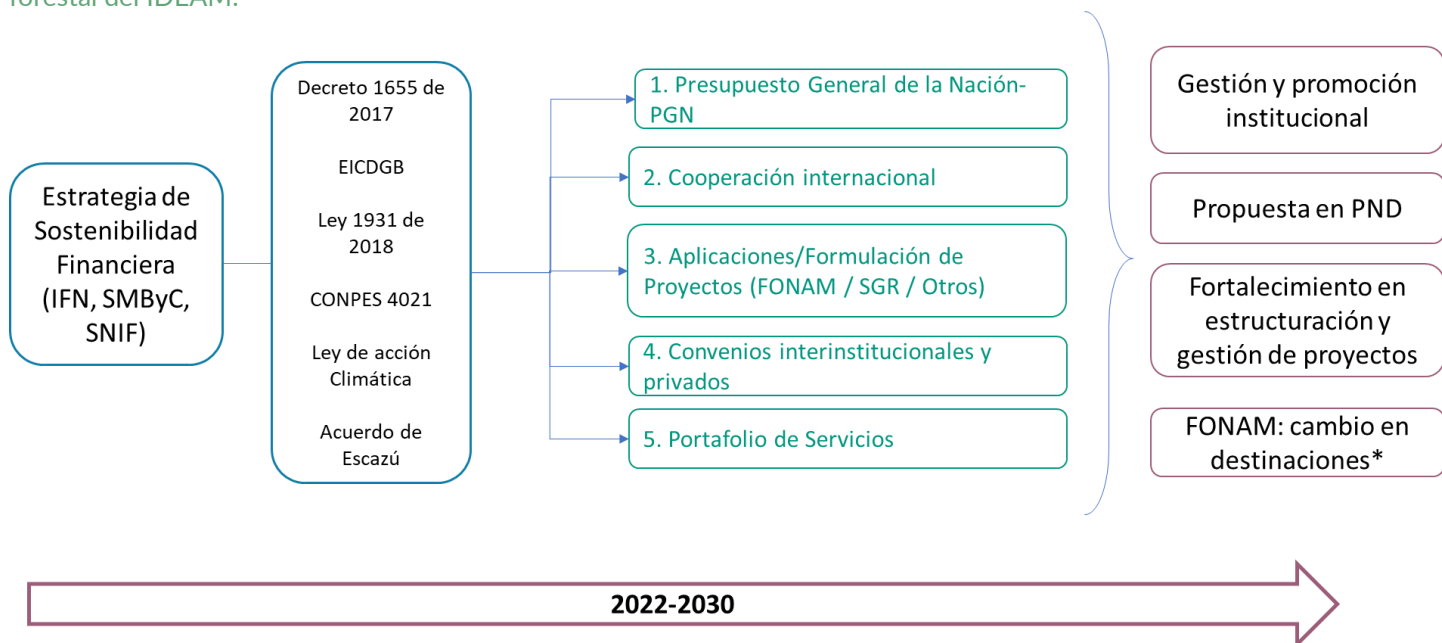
forestal del IDEAM.

Estrategia de Sostenibilidad Financiera (IFN, SMByC, SNIF)

Decreto 1655 de 2017

EICDGB

Ley 1931 de 2018

CONPES 4021

Ley de acción Climática

Acuerdo de Escazú

1. Presupuesto General de la Nación-PGN

2. Cooperación internacional

3. Aplicaciones/Formulación de Proyectos (FONAM / SGR / Otros)

4. Convenios interinstitucionales y privados

5. Portafolio de Servicios

Gestión y promoción institucional

Propuesta en PND

Fortalecimiento en estructuración y gestión de proyectos

FONAM: cambio en destinaciones*

2022-2030